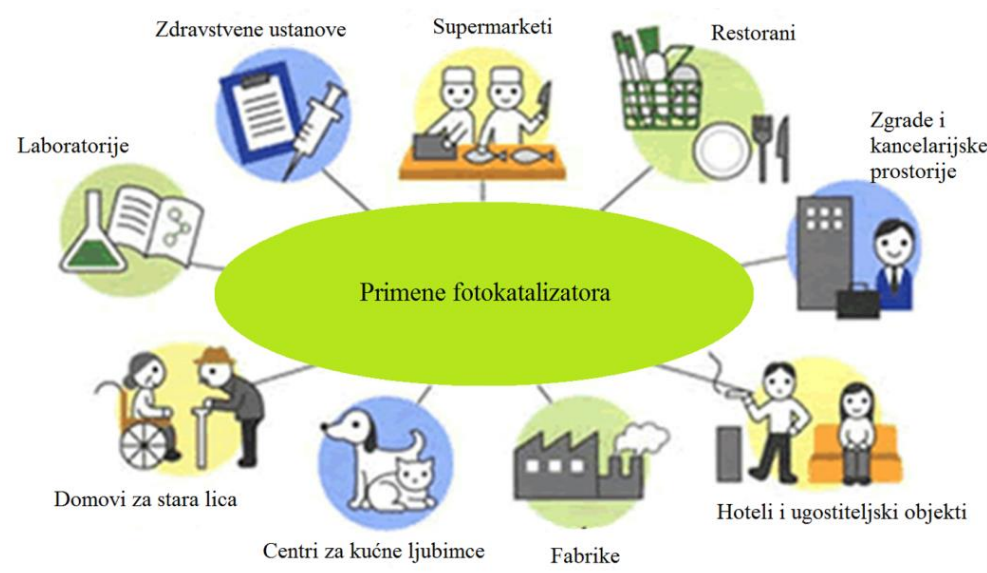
Zdravstvene ustanove

Supermarketi

Restorani

Laboratorije

Zgrade i kancelarijske prostorije

Primene fotokatalizatora

Domovi za stara lica

Centri za kućne ljubimce

Fabrike

Hoteli i ugostiteljski objekti